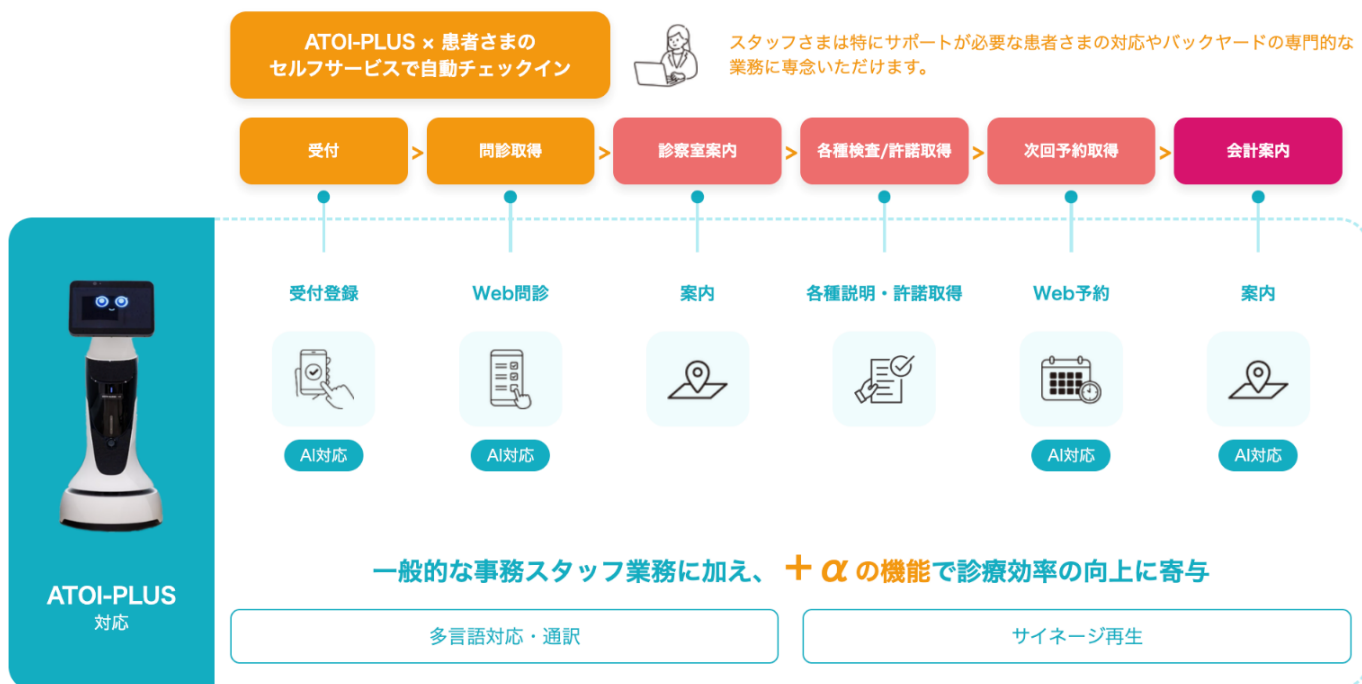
ATOI-PLUS × 患者さまの
セルフサービスで自動チェックイン

スタッフさまは特にサポートが必要な患者さまの対応やバックヤードの専門的な業務に専念いただけます。

受付 > 問診取得 > 診察室案内 > 各種検査/許諾取得 > 次回予約取得 > 会計案内

受付登録
AI対応

Web問診
AI対応

案内

各種説明・許諾取得

Web予約
AI対応

案内
AI対応

ATOI-PLUS
対応

一般的な事務スタッフ業務に加え、＋α の機能で診療効率の向上に寄与

多言語対応・通訳

サイネージ再生